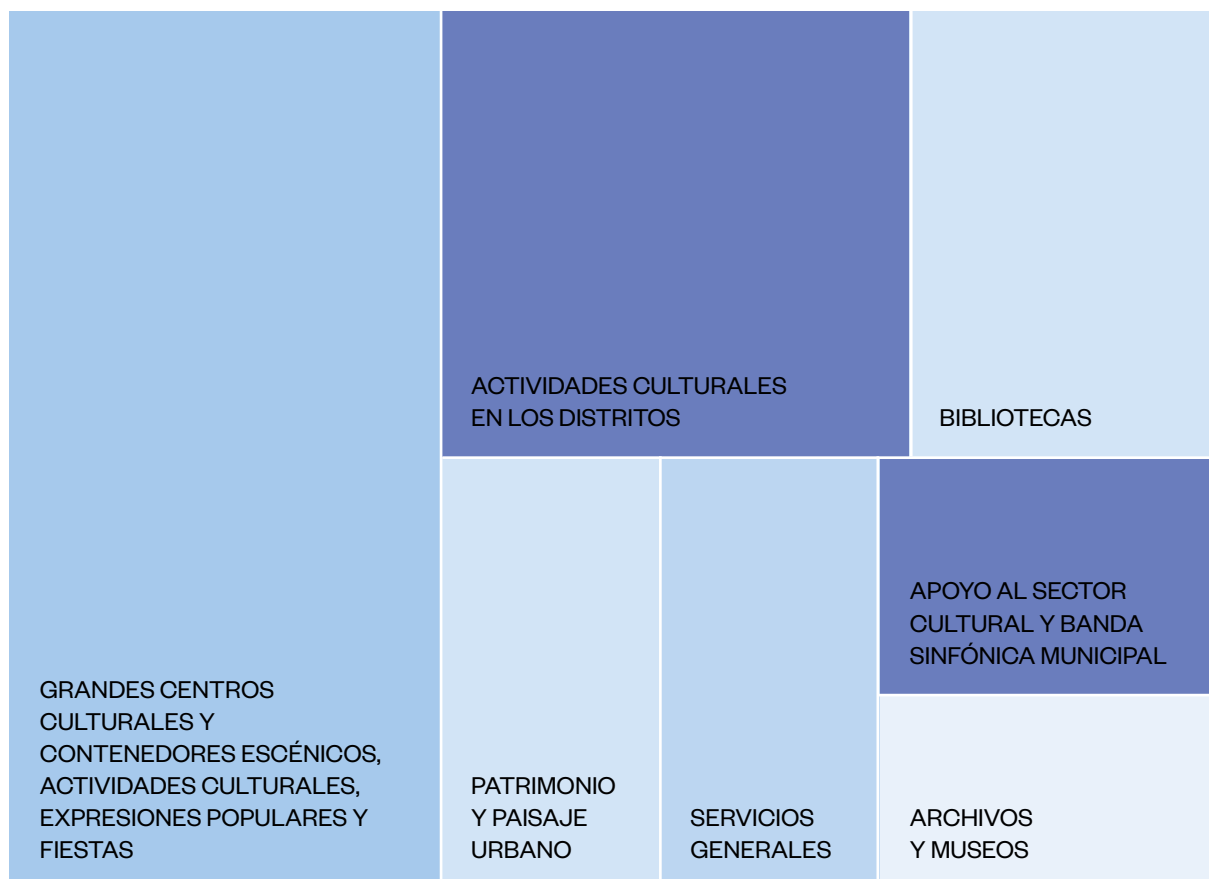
GRANDES CENTROS CULTURALES Y CONTENEDORES ESCÉNICOS, ACTIVIDADES CULTURALES, EXPRESIONES POPULARES Y FIESTAS

ACTIVIDADES CULTURALES EN LOS DISTRITOS

BIBLIOTECAS

PATRIMONIO Y PAISAJE URBANO

SERVICIOS GENERALES

APOYO AL SECTOR CULTURAL Y BANDA SINFÓNICA MUNICIPAL

ARCHIVOS Y MUSEOS